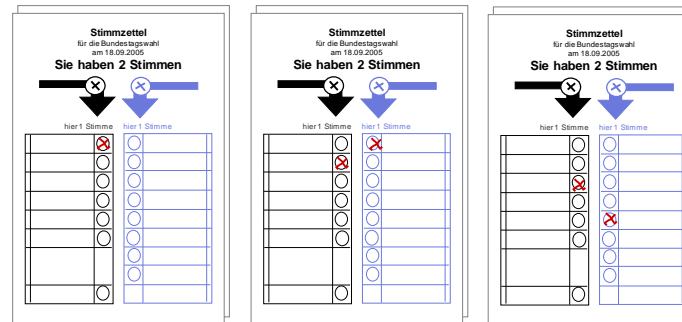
Stimmzettel
für die Bundestagswahl
am 18.09.2005
Sie haben 2 Stimmen

hier 1 Stimme hier 1 Stimme

Stimmzettel
für die Bundestagswahl
am 18.09.2005
Sie haben 2 Stimmen

hier 1 Stimme hier 1 Stimme

Stimmzettel
für die Bundestagswahl
am 18.09.2005
Sie haben 2 Stimmen

hier 1 Stimme hier 1 Stimme